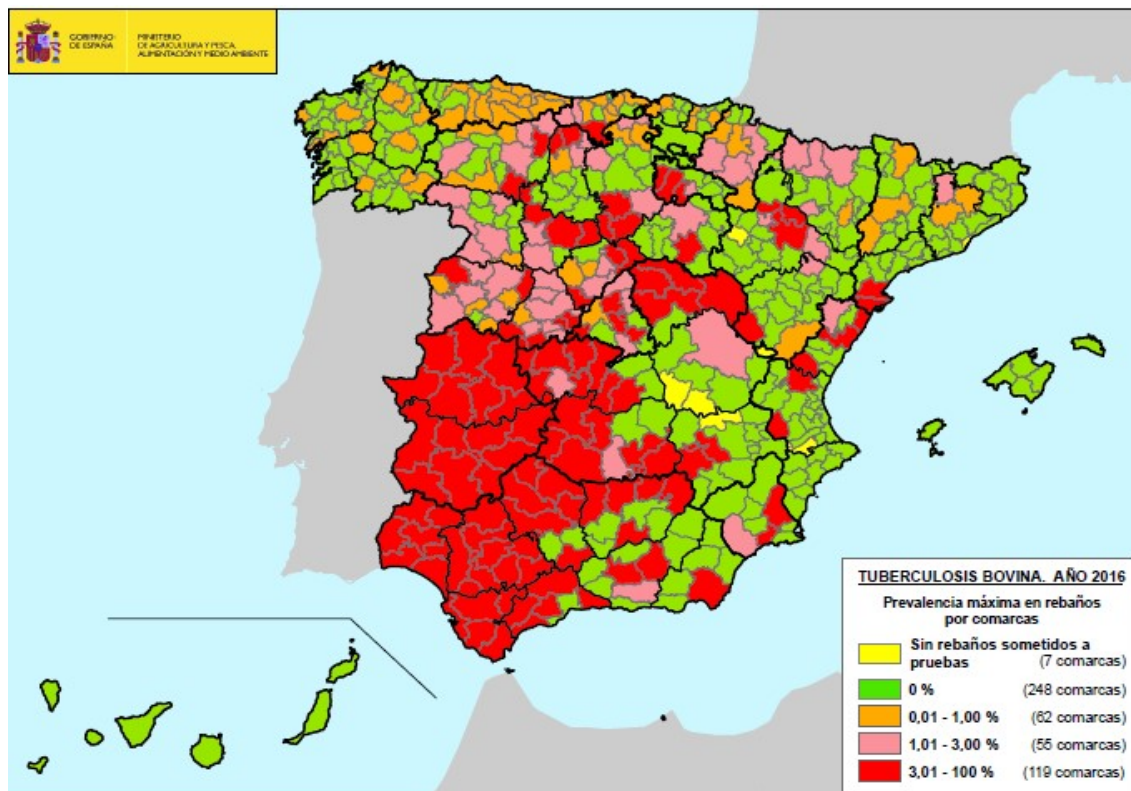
GOBIERNO DE ESPAÑA
MINISTERIO DE AGRICULTURA Y PESCA, ALIMENTACIÓN Y MEDIO AMBIENTE

TUBERCULOSIS BOVINA. AÑO 2016

Prevalencia máxima en rebaños por comarcas

Sin rebaños sometidos a pruebas (7 comarcas)
0 % (248 comarcas)
0,01 - 1,00 % (62 comarcas)
1,01 - 3,00 % (55 comarcas)
3,01 - 100 % (119 comarcas)